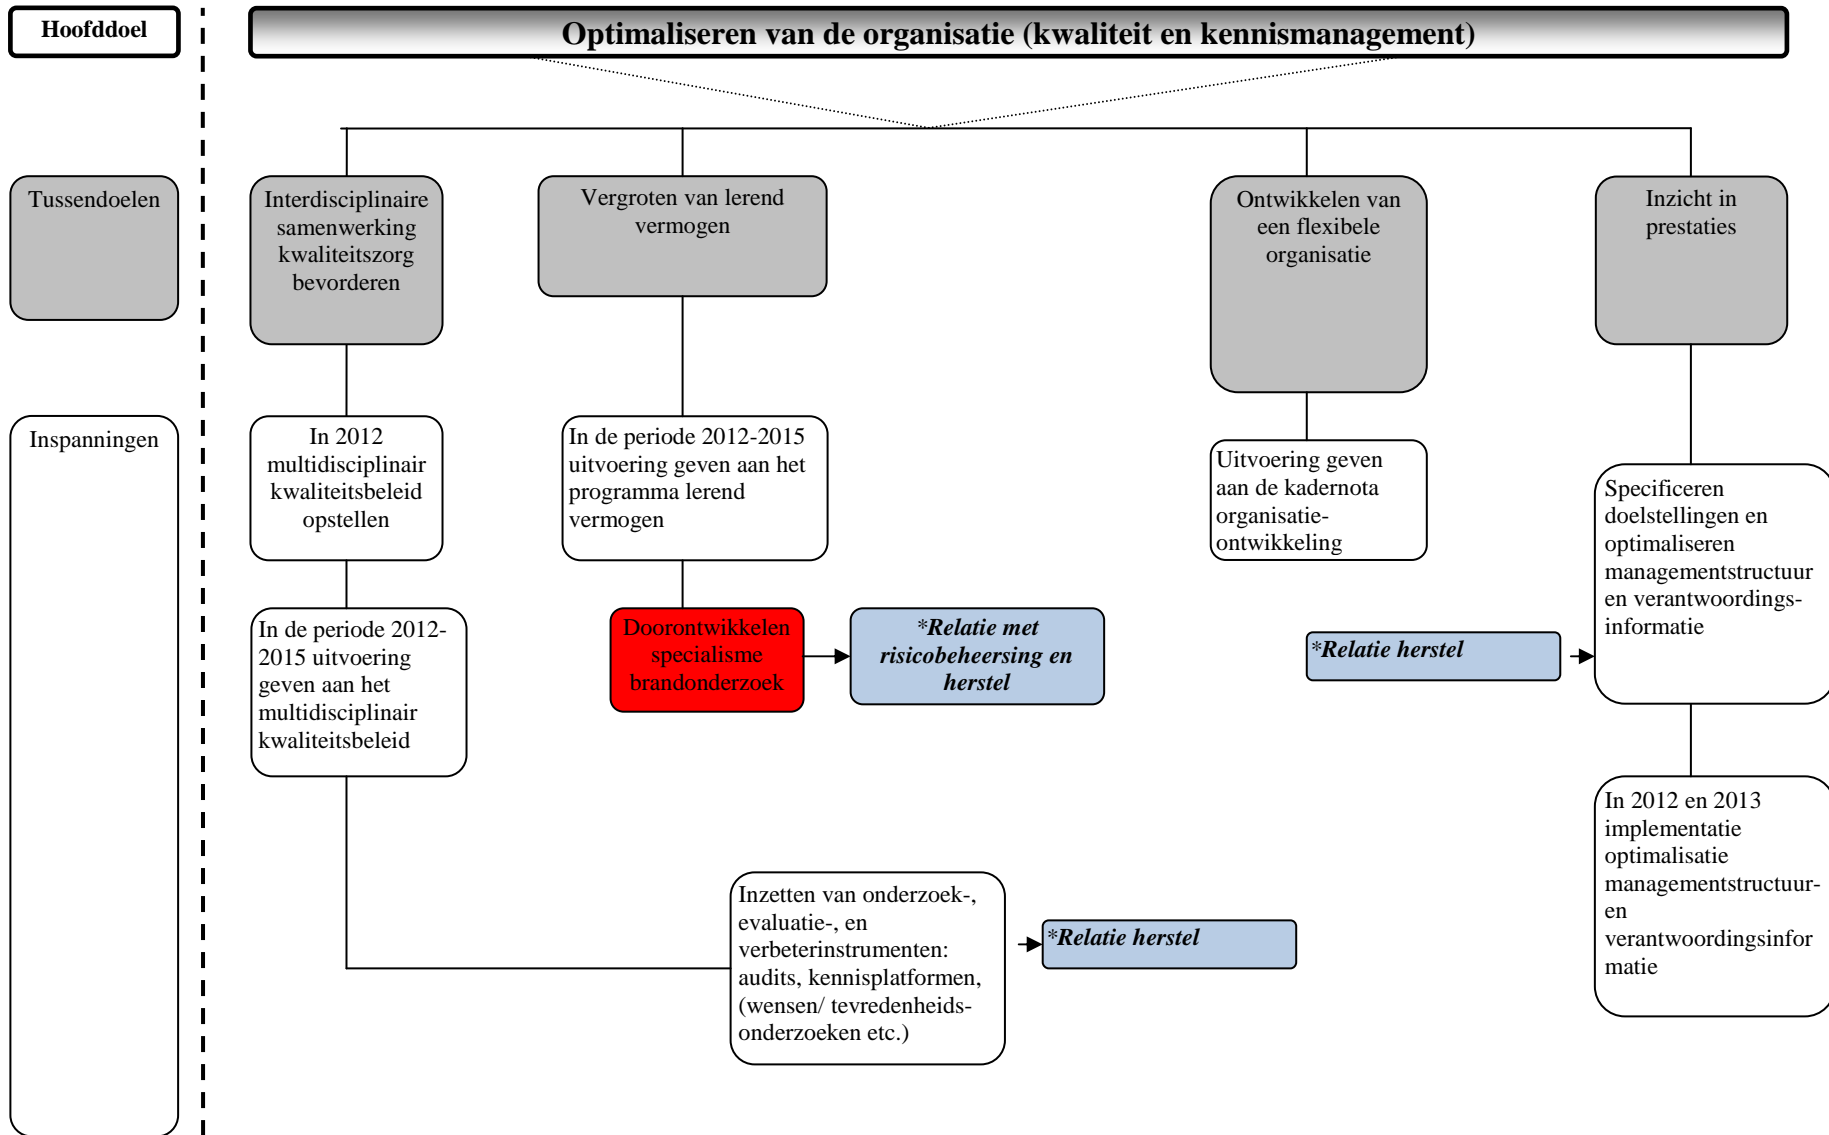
Hoofddoel

Optimaliseren van de organisatie (kwaliteit en kennismanagement)

Tussendoelen

Interdisciplinaire samenwerking kwaliteitszorg bevorderen

Vergroten van lerend vermogen

Ontwikkelen van een flexibele organisatie

Inzicht in prestaties

Inspanningen

In 2012 multidisciplinair kwaliteitsbeleid opstellen

In de periode 2012-2015 uitvoering geven aan het programma lerend vermogen

Uitvoering geven aan de kadernota organisatie-ontwikkeling

Specificeren doelstellingen en optimaliseren managementstructuur en verantwoordings-informatie

In de periode 2012-2015 uitvoering geven aan het multidisciplinair kwaliteitsbeleid

Doorontwikkelen specialisme brandonderzoek

*Relatie met risicobeheersing en herstel

*Relatie herstel

In 2012 en 2013 implementatie optimalisatie managementstructuur-en verantwoordingsinformatie

Inzetten van onderzoek-, evaluatie-, en verbeterinstrumenten: audits, kennisplatformen, (wensen/ tevredenheids-onderzoeken etc.)

*Relatie herstel